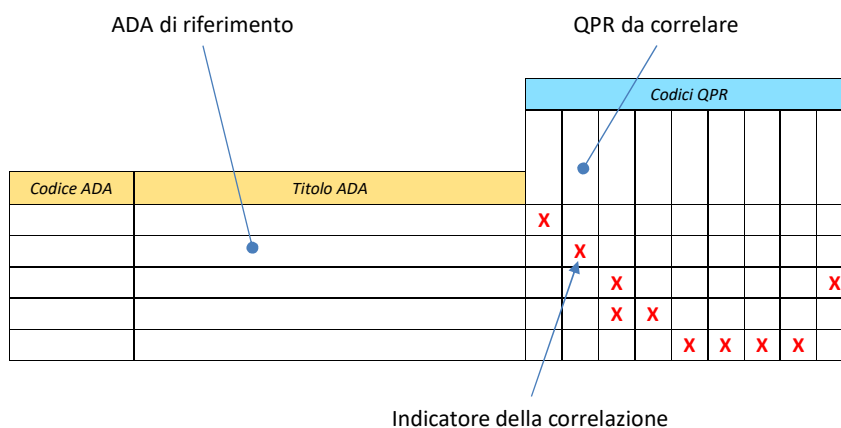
ADA di riferimento

QPR da correlare

Codici QPR

| Codice ADA | Titolo ADA | | | | | | | | | |
|---|---|---|---|---|---|---|---|---|---|---|
| | | X | | | | | | | | |
| | | | X | | | | | | | |
| | | | | X | | | | | | X |
| | | | | X | X | | | | | |
| | | | | | | X | X | X | X | |

Indicatore della correlazione